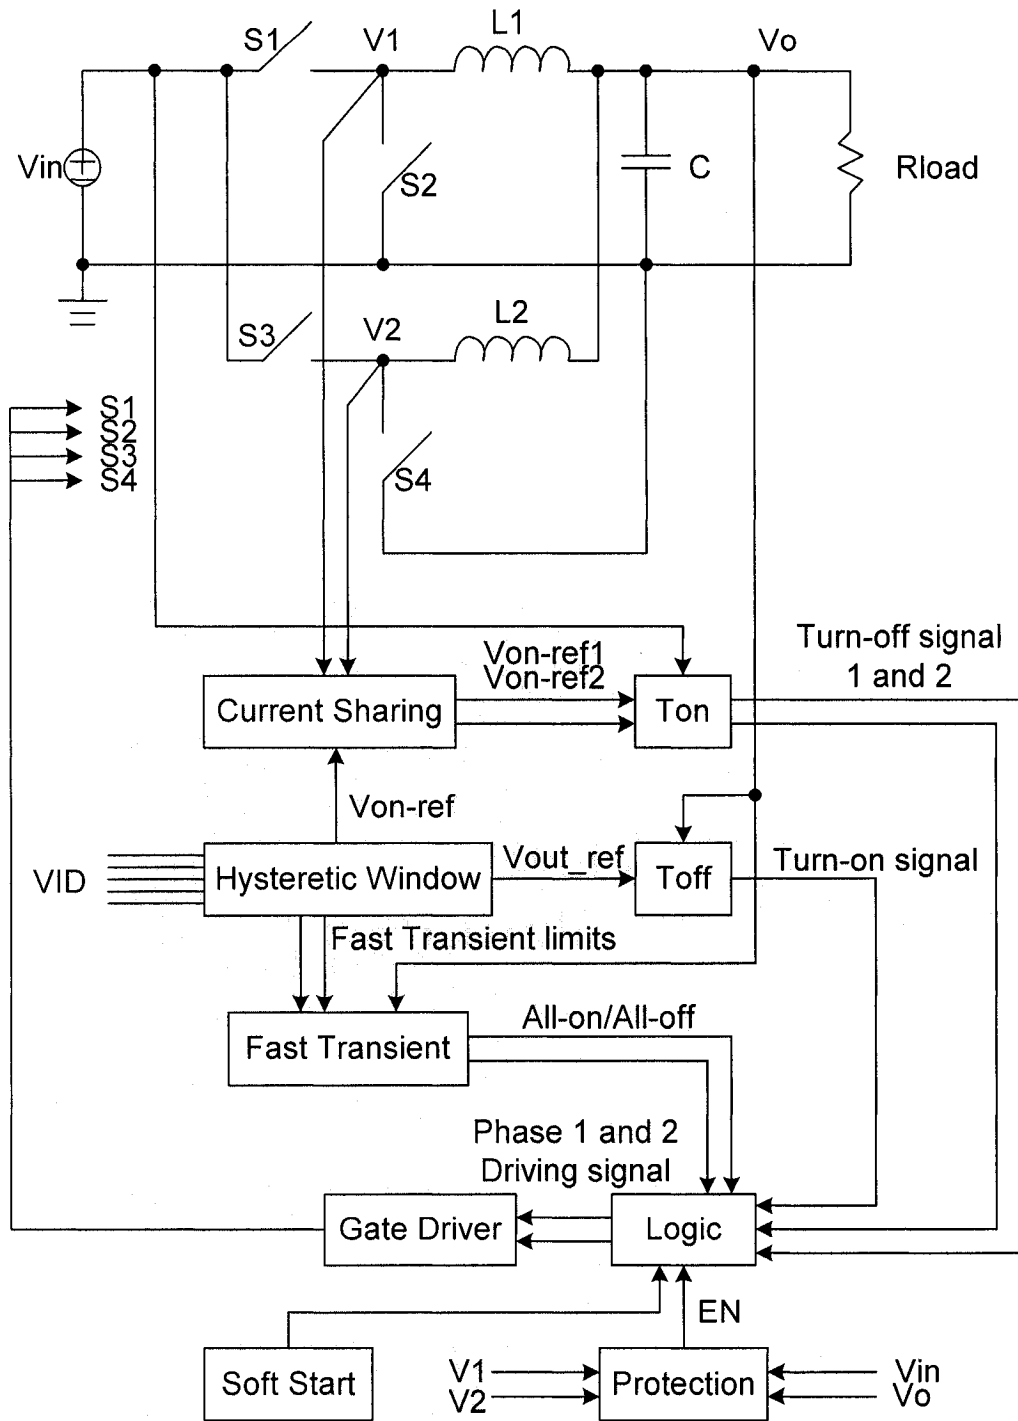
S1
V1
L1
Vo
Vin
C
Rload
S2
S3
V2
L2
S1
S2
S3
S4
S4
Turn-off signal 1 and 2
Von-ref1
Von-ref2
Current Sharing
Ton
Von-ref
VID
Hysteretic Window
Vout_ref
Toff
Turn-on signal
Fast Transient limits
Fast Transient
All-on/All-off
Phase 1 and 2
Driving signal
Gate Driver
Logic
EN
Soft Start
V1
V2
Protection
Vin
Vo